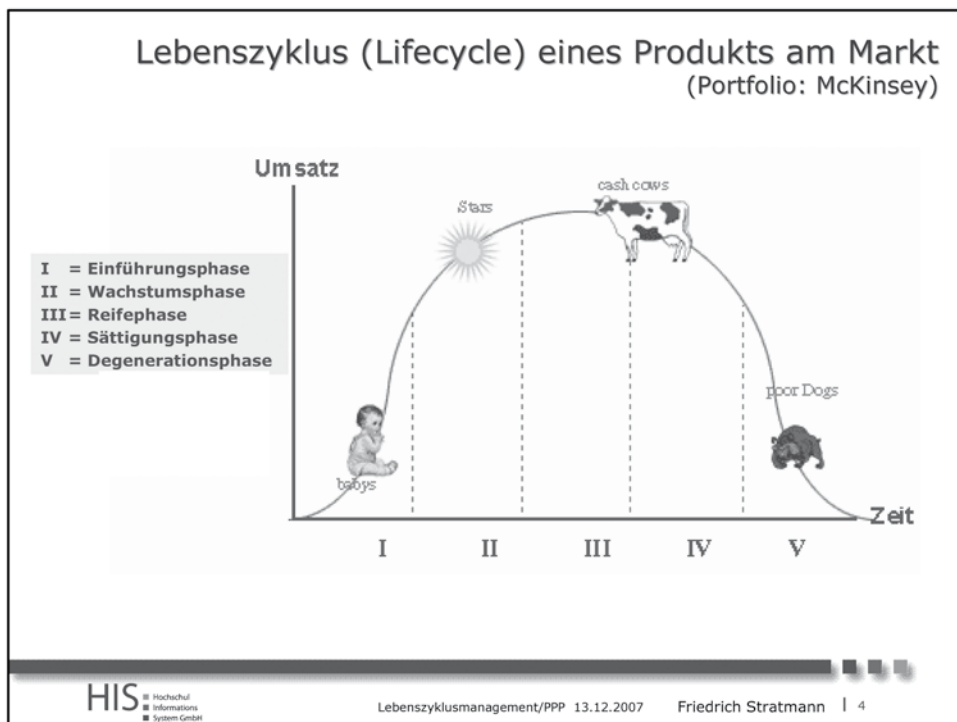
Lebenszyklus (Lifecycle) eines Produkts am Markt
(Portfolio: McKinsey)

Umsatz

I = Einführungsphase
II = Wachstumsphase
III = Reifephase
IV = Sättigungsphase
V = Degenerationsphase

Stars

cash cows

poor Dogs

babys

Zeit

I II III IV V

HIS Hochschul Informations System GmbH

Lebenszyklusmanagement/PPP 13.12.2007 Friedrich Stratmann | 4